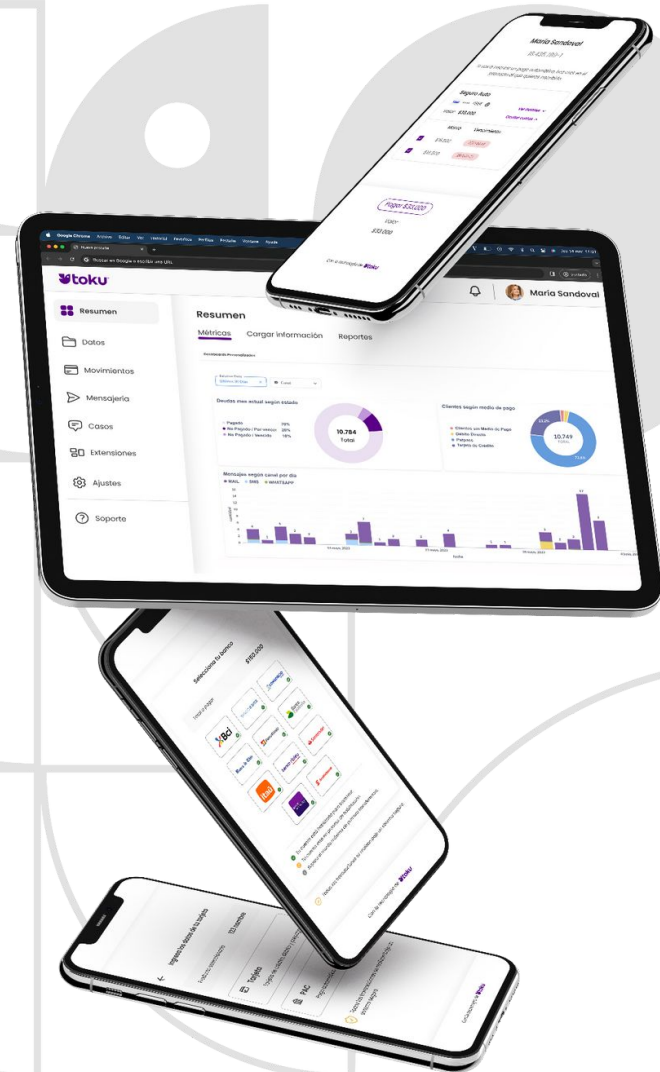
Maria Sandoval

Seguro Auto

$30.000

Pagar $30.000

$30.000

Un servicio de toku

Google Chrome Archivo Editar Ver Historial Favoritos Perfiles Pestaña Ventana Ayuda

Nueva pestaña

Buscar en Google o escribir una URL

toku

Maria Sandoval

Resumen

Datos

Movimientos

Mensajería

Casos

Extensiones

Ajustes

Soporte

Resumen

Métricas

Cargar información

Reportes

Deudas mes actual según estado

Pagado

No Pagado / Por vencer

No Pagado / Vencido

10.784
Total

Clientes según medio de pago

10.749

Mensajes según canal por día

MAIL

SMS

WHATSAPP

Selecciona tu banco

$150.000

Bci

Itaú

Con la tecnología de toku

Ingresa los datos de tu tarjeta

Tarjeta

PAC

toku